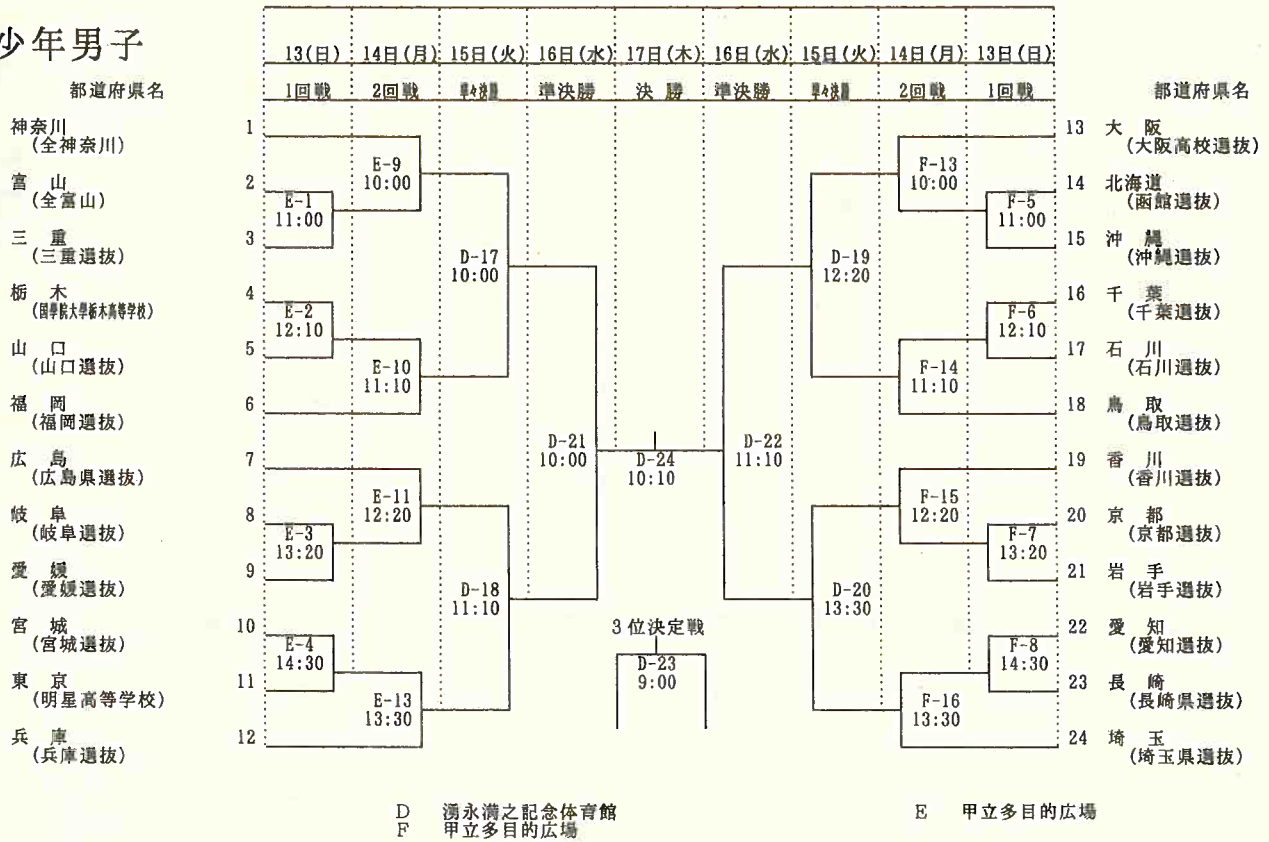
少年男子

| 13(日) | 14日(月) | 15日(火) | 16日(水) | 17日(木) | 16日(水) | 15日(火) | 14日(月) | 13日(日) |
|---|---|---|---|---|---|---|---|---|
| 1回戦 | 2回戦 | 準々決勝 | 準決勝 | 決勝 | 準決勝 | 準々決勝 | 2回戦 | 1回戦 |

都道府県名

1 神奈川 (全神奈川)
2 富山 (全富山)
3 三重 (三重選抜)
4 栃木 (国學院大學栃木高等学校)
5 山口 (山口選抜)
6 福岡 (福岡選抜)
7 広島 (広島県選抜)
8 岐阜 (岐阜選抜)
9 愛媛 (愛媛選抜)
10 宮城 (宮城選抜)
11 東京 (明星高等学校)
12 兵庫 (兵庫選抜)

E-1 11:00
E-2 12:10
E-3 13:20
E-4 14:30
E-9 10:00
E-10 11:10
E-11 12:20
E-13 13:30
D-17 10:00
D-18 11:10
D-21 10:00
D-24 10:10
D-22 11:10
D-19 12:20
D-20 13:30
F-13 10:00
F-14 11:10
F-15 12:20
F-16 13:30
F-5 11:00
F-6 12:10
F-7 13:20
F-8 14:30

3位決定戦
D-23 9:00

都道府県名

13 大阪 (大阪高校選抜)
14 北海道 (函館選抜)
15 沖縄 (沖縄選抜)
16 千葉 (千葉選抜)
17 石川 (石川選抜)
18 鳥取 (鳥取選抜)
19 香川 (香川選抜)
20 京都 (京都選抜)
21 岩手 (岩手選抜)
22 愛知 (愛知選抜)
23 長崎 (長崎県選抜)
24 埼玉 (埼玉県選抜)

D 湧永満之記念体育館
F 甲立多目的広場
E 甲立多目的広場